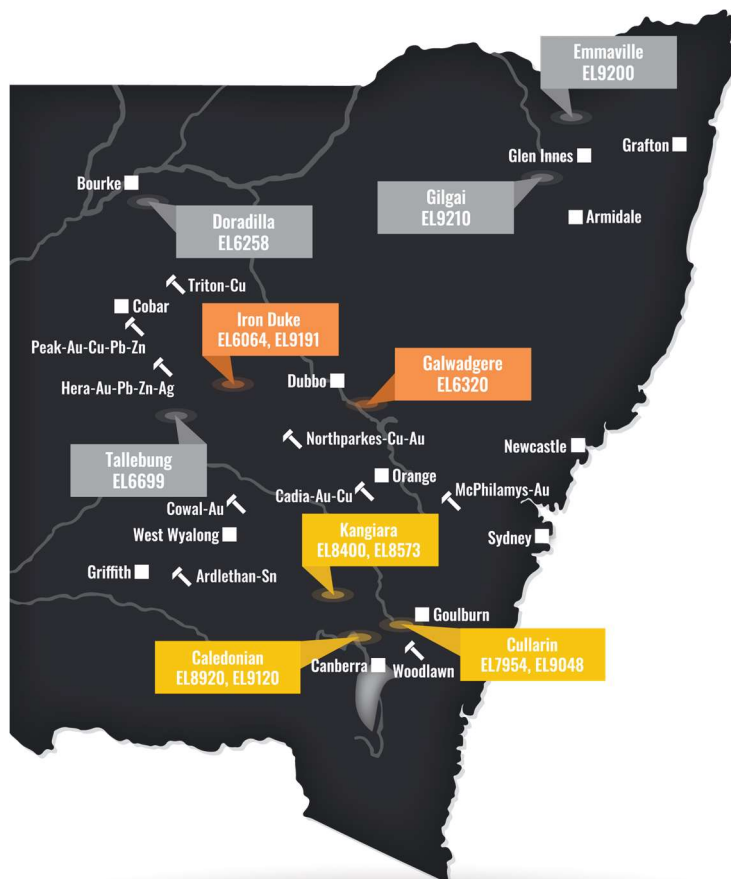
Emmaville
EL9200

Grafton

Glen Innes

Bourke

Gilgai
EL9210

Armidale

Doradilla
EL6258

Triton-Cu

Cobar

Peak-Au-Cu-Pb-Zn

Iron Duke
EL6064, EL9191

Hera-Au-Pb-Zn-Ag

Galwadgere
EL6320

Dubbo

Northparkes-Cu-Au

Newcastle

Tallebung
EL6699

Orange

Cadia-Au-Cu

McPhilamys-Au

Cowal-Au

West Wyalong

Kangiara
EL8400, EL8573

Sydney

Griffith

Ardlethan-Sn

Goulburn

Caledonian
EL8920, EL9120

Canberra

Woodlawn

Cullarin
EL7954, EL9048